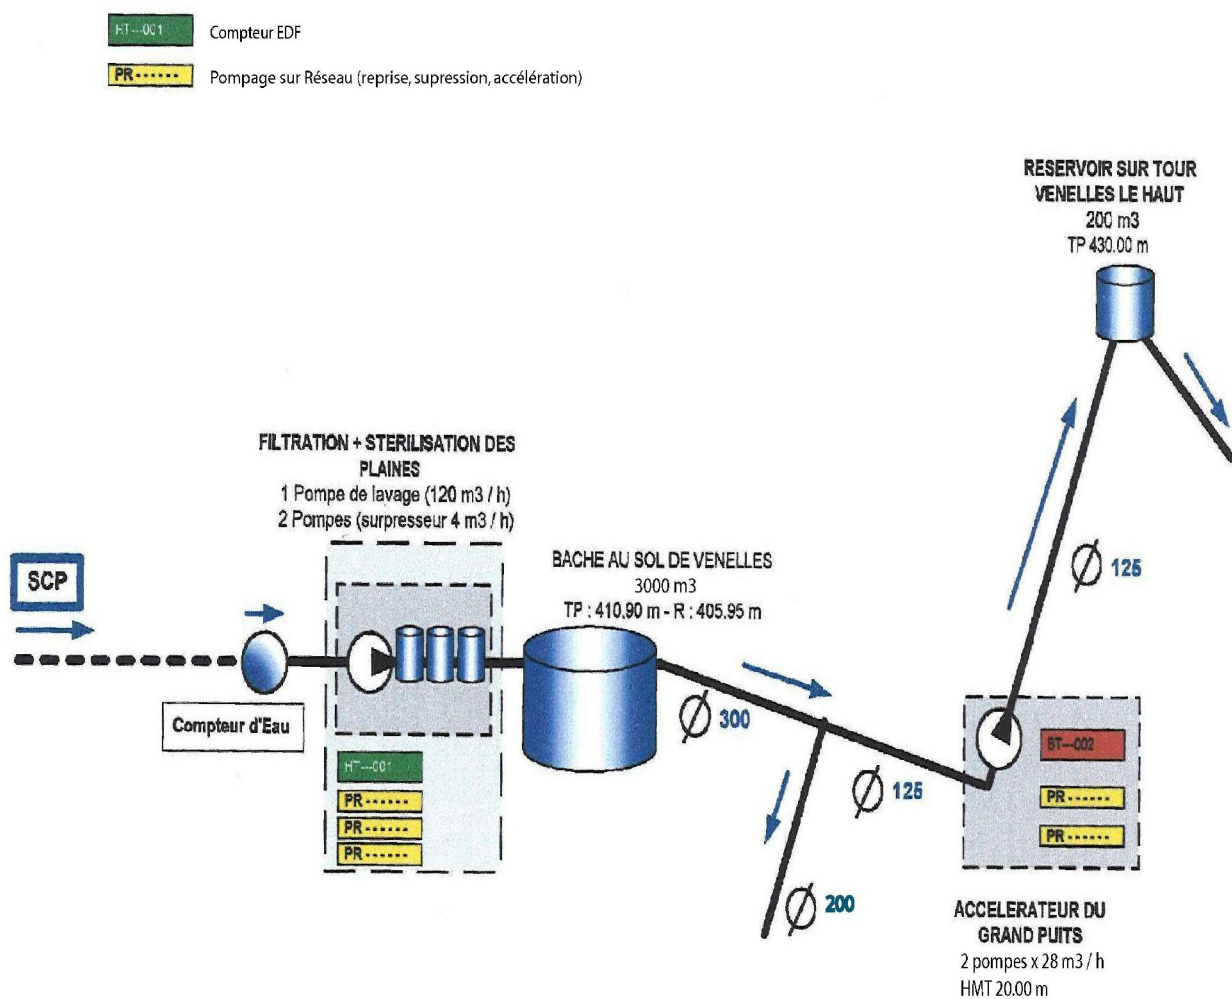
HT---001 Compteur EDF

PR------ Pompage sur Réseau (reprise, supression, accélération)

RESERVOIR SUR TOUR VENELLES LE HAUT
200 m3
TP 430.00 m

FILTRATION + STERILISATION DES PLAINES
1 Pompe de lavage (120 m3 / h)
2 Pompes (surpresseur 4 m3 / h)

SCP

BACHE AU SOL DE VENELLES
3000 m3
TP : 410.90 m - R : 405.95 m

$\varnothing$ 125

Compteur d'Eau

HT---001
PR------
PR------
PR------

$\varnothing$ 300

$\varnothing$ 125

BT---002
PR------
PR------

$\varnothing$ 200

ACCELERATEUR DU GRAND PUITS
2 pompes x 28 m3 / h
HMT 20.00 m